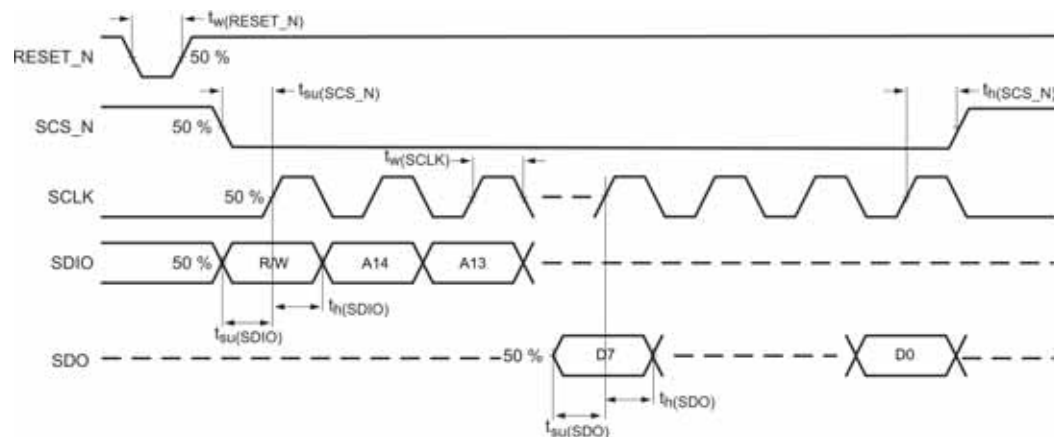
$t_{w(RESET\_N)}$

RESET_N

50 %

$t_{su(SCS\_N)}$

$t_{h(SCS\_N)}$

SCS_N

50 %

$t_{w(SCLK)}$

SCLK

50 %

SDIO

50 %

R/W

A14

A13

$t_{h(SDIO)}$

$t_{su(SDIO)}$

SDO

50 %

D7

D0

$t_{h(SDO)}$

$t_{su(SDO)}$